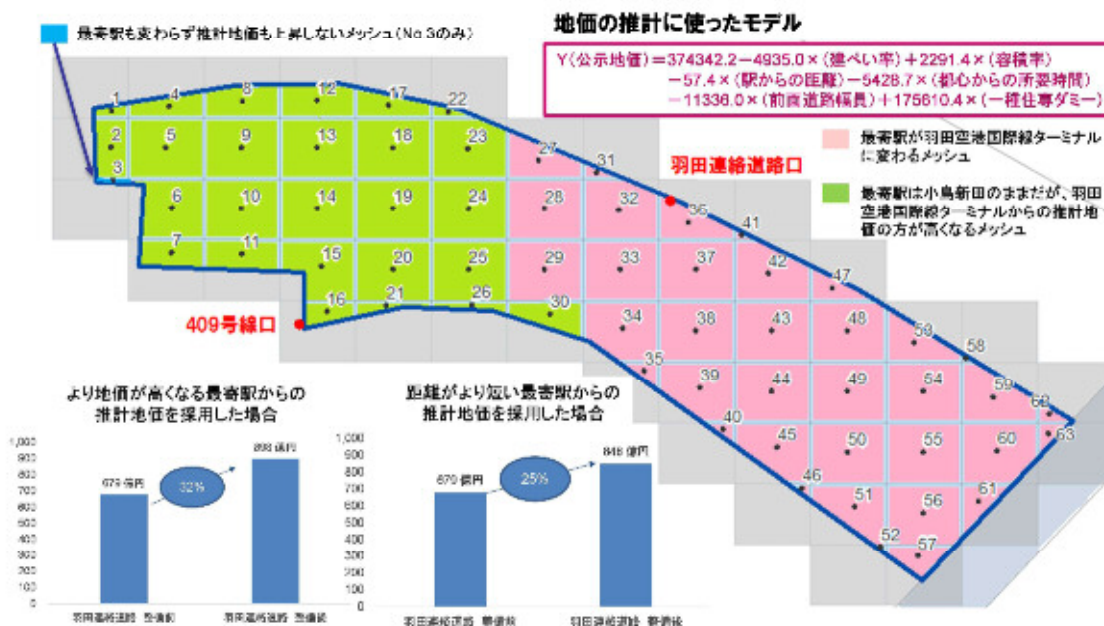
最寄駅も変わらず推計地価も上昇しないメッシュ（No 3のみ）

地価の推計に使ったモデル

Y（公示地価）＝374342.2－4935.0×（建ぺい率）＋2291.4×（容積率）
－57.4×（駅からの距離）－5428.7×（都心からの所要時間）
－11336.0×（前面道路幅員）＋175610.4×（一種住専ダミー）

最寄駅が羽田空港国際線ターミナルに変わるメッシュ

最寄駅は小島新田のままだが、羽田空港国際線ターミナルからの推計地価の方が高くなるメッシュ

羽田連絡道路口

409号線口

1 2 3 4 5 6 7 8 9 10 11 12 13 14 15 16 17 18 19 20 21 22 23 24 25 26 27 28 29 30 31 32 33 34 35 36 37 38 39 40 41 42 43 44 45 46 47 48 49 50 51 52 53 54 55 56 57 58 59 60 61 62 63

より地価が高くなる最寄駅からの推計地価を採用した場合

1,000
900
800
700
600
500
400
300
200
100
0

679 億円
32%
898 億円

羽田連絡道路 整備前　羽田連絡道路 整備後

距離がより短い最寄駅からの推計地価を採用した場合

1,000
900
800
700
600
500
400
300
200
100
0

679 億円
25%
848 億円

羽田連絡道路 整備前　羽田連絡道路 整備後